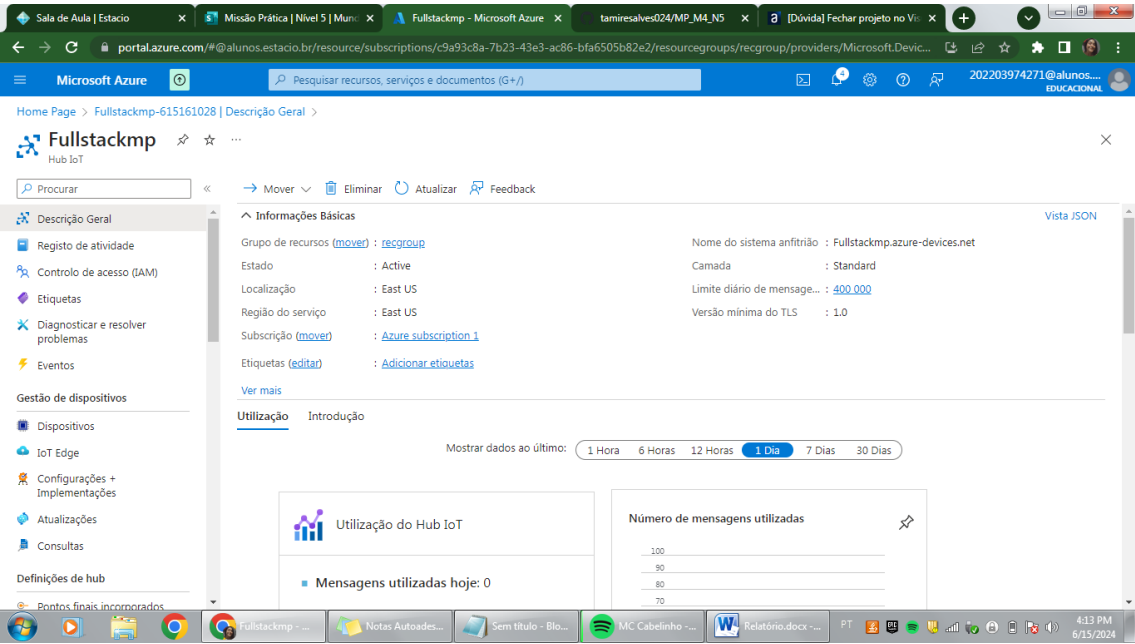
Sala de Aula | Estacio
Missão Prática | Nível 5 | Mund
Fullstackmp - Microsoft Azure
tamiresalves024/MP_M4_N5
[Dúvida] Fechar projeto no Vis

portal.azure.com/#@alunos.estacio.br/resource/subscriptions/c9a93c8a-7b23-43e3-ac86-bfa6505b82e2/resourcegroups/recgroup/providers/Microsoft.Devic...

Microsoft Azure
Pesquisar recursos, serviços e documentos (G+/)
202203974271@alunos....
EDUCACIONAL

Home Page > Fullstackmp-615161028 | Descrição Geral >

Fullstackmp
Hub IoT

Procurar
Descrição Geral
Registo de atividade
Controlo de acesso (IAM)
Etiquetas
Diagnosticar e resolver problemas
Eventos
Gestão de dispositivos
Dispositivos
IoT Edge
Configurações + Implementações
Atualizações
Consultas
Definições de hub
Pontos finais incorporados

Mover
Eliminar
Atualizar
Feedback

Informações Básicas
Vista JSON

| | | | |
|---|---|---|---|
| Grupo de recursos (mover) | : recgroup | Nome do sistema anfitrião | : Fullstackmp.azure-devices.net |
| Estado | : Active | Camada | : Standard |
| Localização | : East US | Limite diário de mensage... | : 400 000 |
| Região do serviço | : East US | Versão mínima do TLS | : 1.0 |
| Subscrição (mover) | : Azure subscription 1 | | |
| Etiquetas (editar) | : Adicionar etiquetas | | |

Ver mais

Utilização
Introdução

Mostrar dados ao último:
1 Hora
6 Horas
12 Horas
1 Dia
7 Dias
30 Dias

Utilização do Hub IoT
Mensagens utilizadas hoje: 0

Número de mensagens utilizadas
100
90
80
70

Fullstackmp - ...
Notas Autoades...
Sem título - Blo...
MC Cabelinho -...
Relatório.docx -...
PT
4:13 PM
6/15/2024